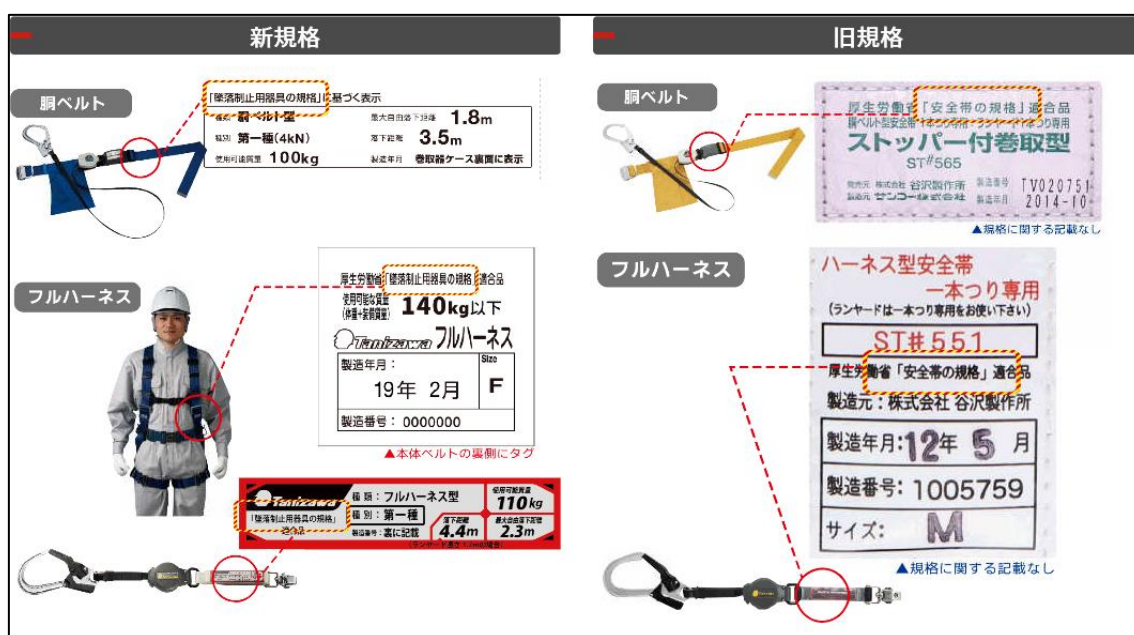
新規格

胴ベルト

「墜落制止用器具の規格」に基づく表示

| 種類：胴ベルト型 | 最大自由落下距離 1.8m |
|---|---|
| 種別 第一種(4kN) | 落下距離 3.5m |
| 使用可能質量 100kg | 製造年月 巻取器ケース裏面に表示 |

フルハーネス

厚生労働省「墜落制止用器具の規格」適合品
使用可能質量(体重+装備質量) 140kg以下
Tanizawa フルハーネス
製造年月：19年 2月
Size F
製造番号：0000000

▲本体ベルトの裏側にタグ

Tanizawa
「墜落制止用器具の規格」適合品
種類：フルハーネス型
種別：第一種
製造番号：裏に記載
使用可能質量 110kg
落下距離 4.4m
最大自由落下距離 2.3m

旧規格

胴ベルト

厚生労働省「安全帯の規格」適合品
胴ベルト型安全帯 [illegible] 一本つり専用
ストッパー付巻取型
ST#565
発売元 株式会社 谷沢製作所
製造元 サンコー株式会社
製造番号 TV020751
製造年月 2014-10

▲規格に関する記載なし

フルハーネス

ハーネス型安全帯
一本つり専用
(ランヤードは一本つり専用をお使い下さい)
ST#551
厚生労働省「安全帯の規格」適合品
製造元：株式会社 谷沢製作所
製造年月：12年 5 月
製造番号：1005759
サイズ： M

▲規格に関する記載なし